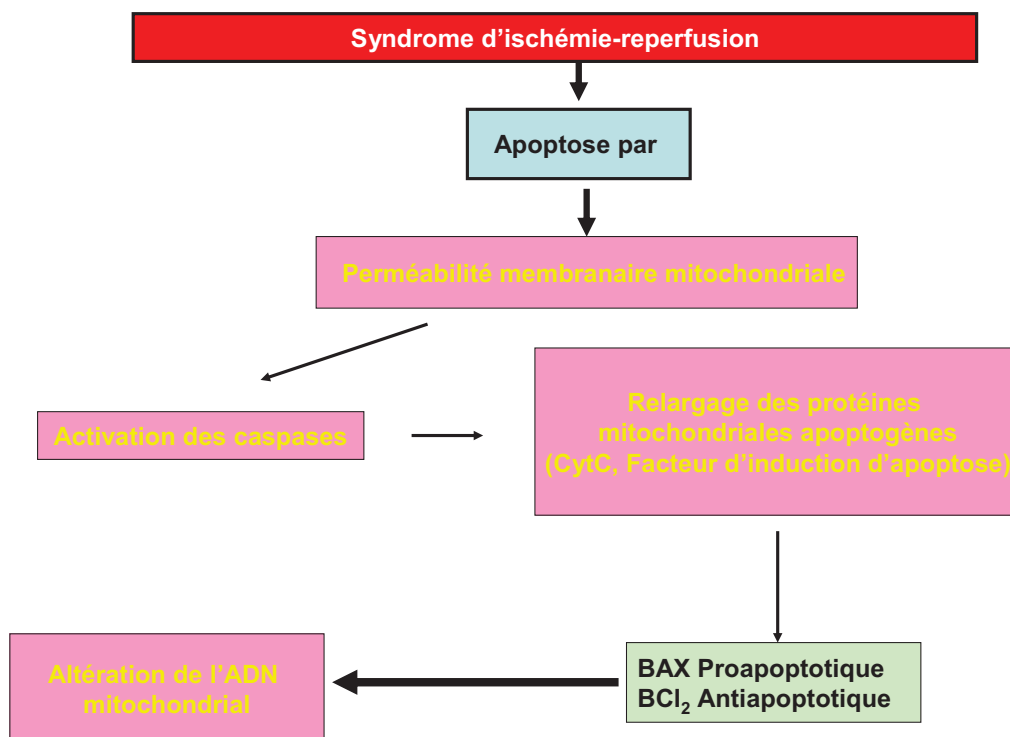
Syndrome d’ischémie-reperfusion

Apoptose par

Perméabilité membranaire mitochondriale

Activation des caspases

Relargage des protéines mitochondriales apoptogènes (CytC, Facteur d’induction d’apoptose)

Altération de l’ADN mitochondrial

BAX Proapoptotique
$BCl_2$ Antiapoptotique